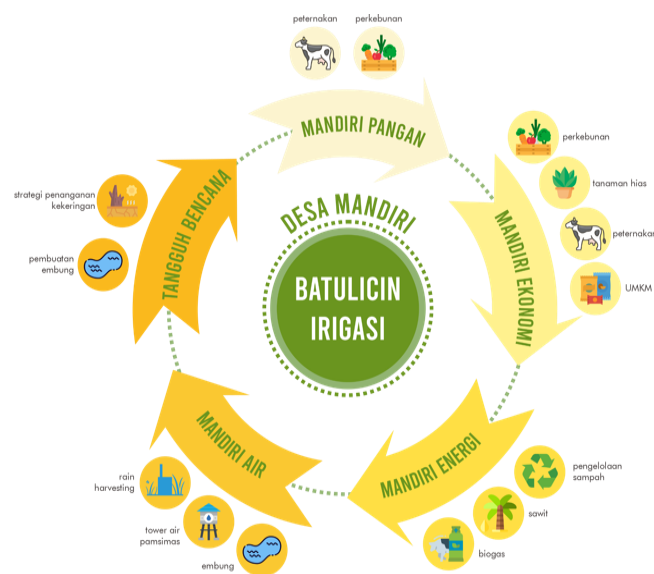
peternakan

perkebunan

MANDIRI PANGAN

perkebunan

tanaman hias

peternakan

UMKM

MANDIRI EKONOMI

DESA MANDIRI

BATULICIN IRIGASI

TANGGUH BENCANA

strategi penanganan kekeringan

pembuatan embung

MANDIRI AIR

rain harvesting

tower air pamsimas

embung

MANDIRI ENERGI

pengelolaan sampah

sawit

biogas